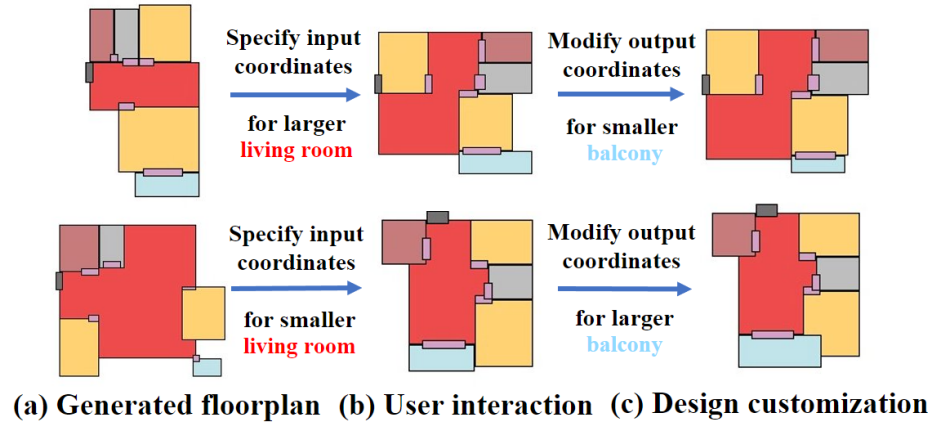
Specify input coordinates

for larger living room

Modify output coordinates

for smaller balcony

Specify input coordinates

for smaller living room

Modify output coordinates

for larger balcony

(a) Generated floorplan (b) User interaction (c) Design customization